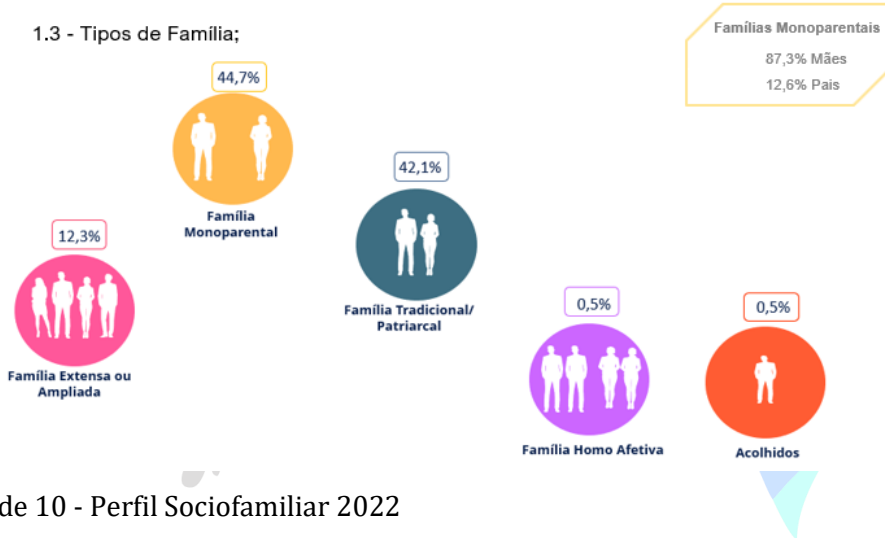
1.3 - Tipos de Família;

Famílias Monoparentais
87,3% Mães
12,6% Pais

44,7%
Família Monoparental

42,1%
Família Tradicional/ Patriarcal

12,3%
Família Extensa ou Ampliada

0,5%
Família Homo Afetiva

0,5%
Acolhidos

de 10 - Perfil Sociofamiliar 2022